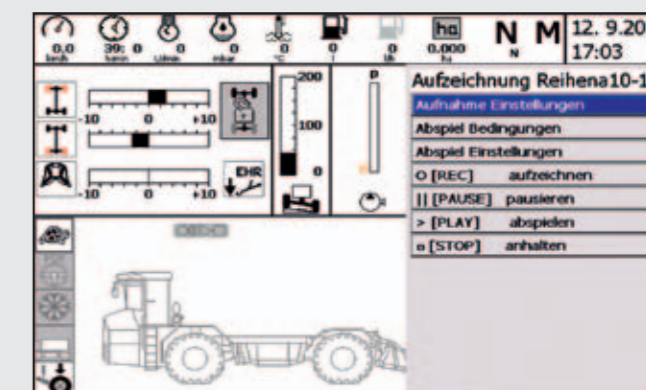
0,0 km/h
39: 0 km/h
0 U/min
0 mbar
0 °C
0 l
0 l/h
ha
0,000 ha
N N
M
12. 9.20
17:03

-10 0 +10
-10 0 +10
-10 0 +10
EHR
200
100
0
P

Aufzeichnung Reihena10-1
Aufnahme Einstellungen
Abspiel Bedingungen
Abspiel Einstellungen
O [REC] aufzeichnen
|| [PAUSE] pausieren
> [PLAY] abspielen
▫ [STOP] anhalten